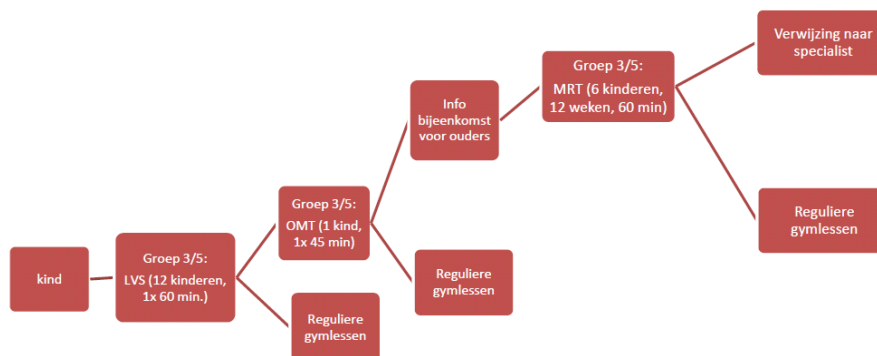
kind

Groep 3/5:
LVS (12 kinderen, 1x 60 min.)

Groep 3/5:
OMT (1 kind, 1x 45 min)

Reguliere gymlessen

Info bijeenkomst voor ouders

Reguliere gymlessen

Groep 3/5:
MRT (6 kinderen, 12 weken, 60 min)

Verwijzing naar specialist

Reguliere gymlessen